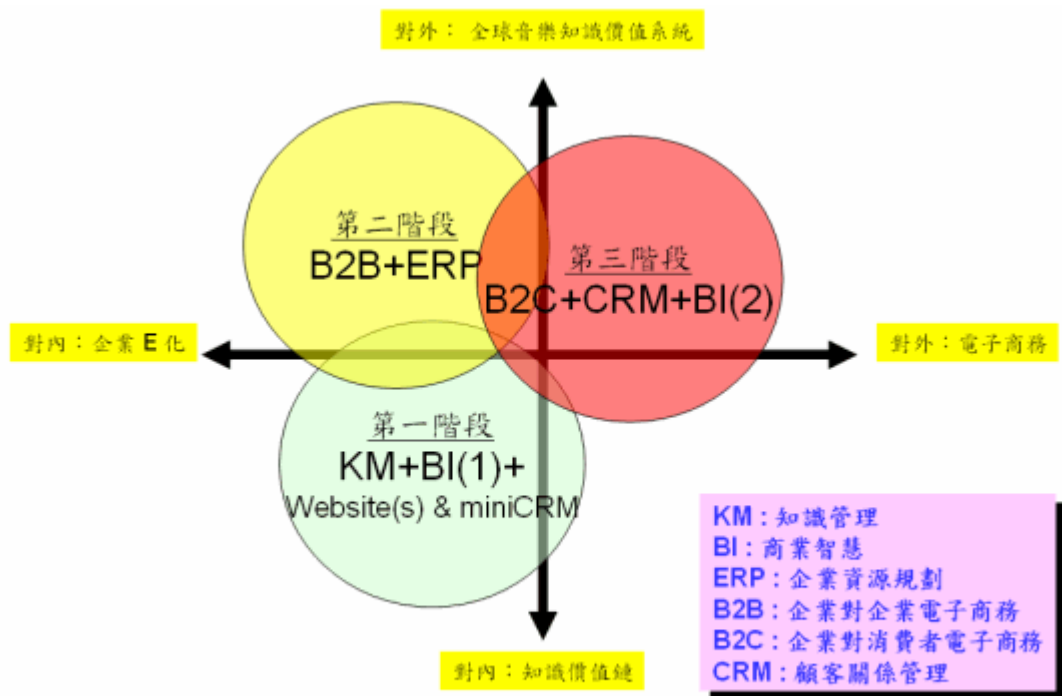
對外：全球音樂知識價值系統

第二階段
B2B+ERP

第三階段
B2C+CRM+BI(2)

對內：企業 E 化

對外：電子商務

第一階段
KM+BI(1)+
Website(s) & miniCRM

KM：知識管理
BI：商業智慧
ERP：企業資源規劃
B2B：企業對企業電子商務
B2C：企業對消費者電子商務
CRM：顧客關係管理

對內：知識價值鏈